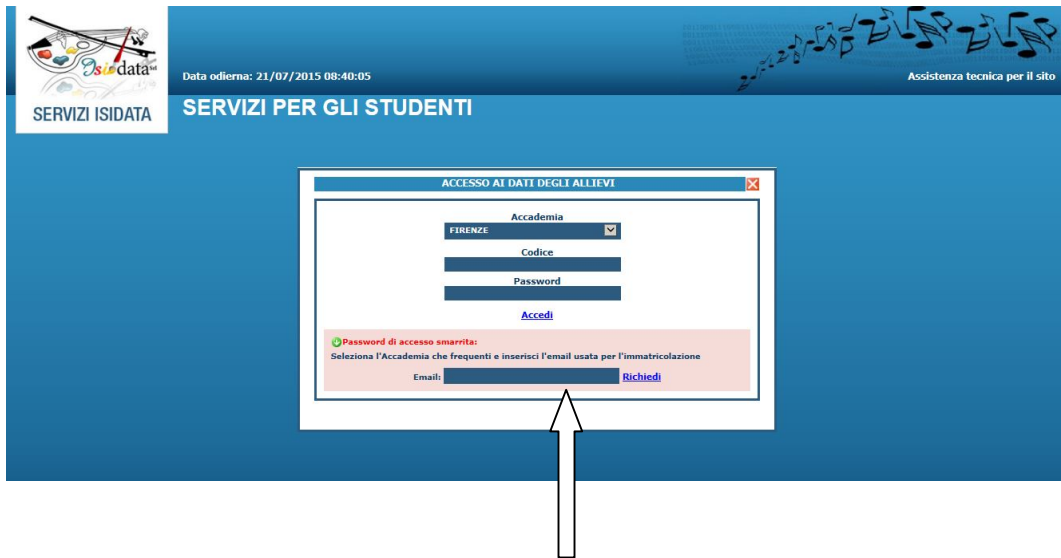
Isidata srl

SERVIZI ISIDATA

Data odierna: 21/07/2015 08:40:05

Assistenza tecnica per il sito

SERVIZI PER GLI STUDENTI

ACCESSO AI DATI DEGLI ALLIEVI

Accademia

FIRENZE

Codice

Password

Accedi

Password di accesso smarrita:

Seleziona l'Accademia che frequenti e inserisci l'email usata per l'immatricolazione

Email: Richiedi